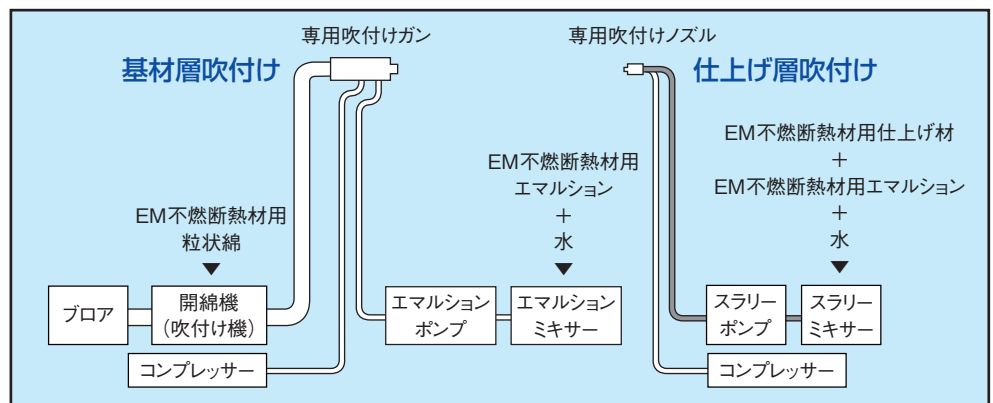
基材層吹付け

専用吹付けガン

EM不燃断熱材用
粒状綿
▼

ブロア

開綿機
（吹付け機）

コンプレッサー

EM不燃断熱材用
エマルション
＋
水
▼

エマルション
ポンプ

エマルション
ミキサー

専用吹付けノズル

仕上げ層吹付け

EM不燃断熱材用仕上げ材
＋
EM不燃断熱材用エマルション
＋
水
▼

スラリー
ポンプ

スラリー
ミキサー

コンプレッサー